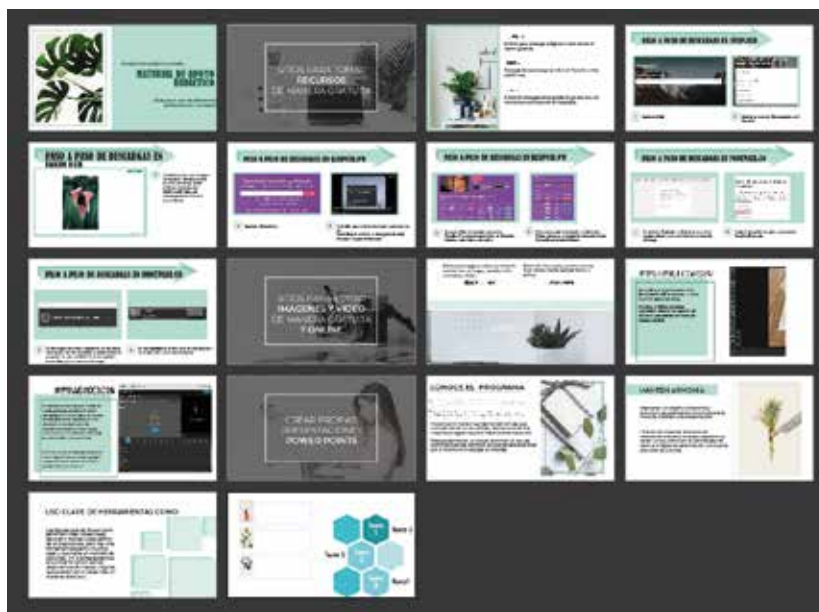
MATERIAL DE APOYO DIDÁCTICO

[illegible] RECURSOS DE MANERA GRATUITA

PASO A PASO DE DESCARGAS EN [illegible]

PASO A PASO DE DESCARGAS EN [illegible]

PASO A PASO DE DESCARGAS EN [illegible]

PASO A PASO DE DESCARGAS EN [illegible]

PASO A PASO DE DESCARGAS EN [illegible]

PASO A PASO DE DESCARGAS EN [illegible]

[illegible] IMÁGENES Y VIDEO DE MANERA GRATUITA Y ONLINE

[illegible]

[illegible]

CREAR PROPIAS PRESENTACIONES POWER POINT

CONOCE EL PROGRAMA

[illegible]

USO CLAVE DE HERRAMIENTAS COMO

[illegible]